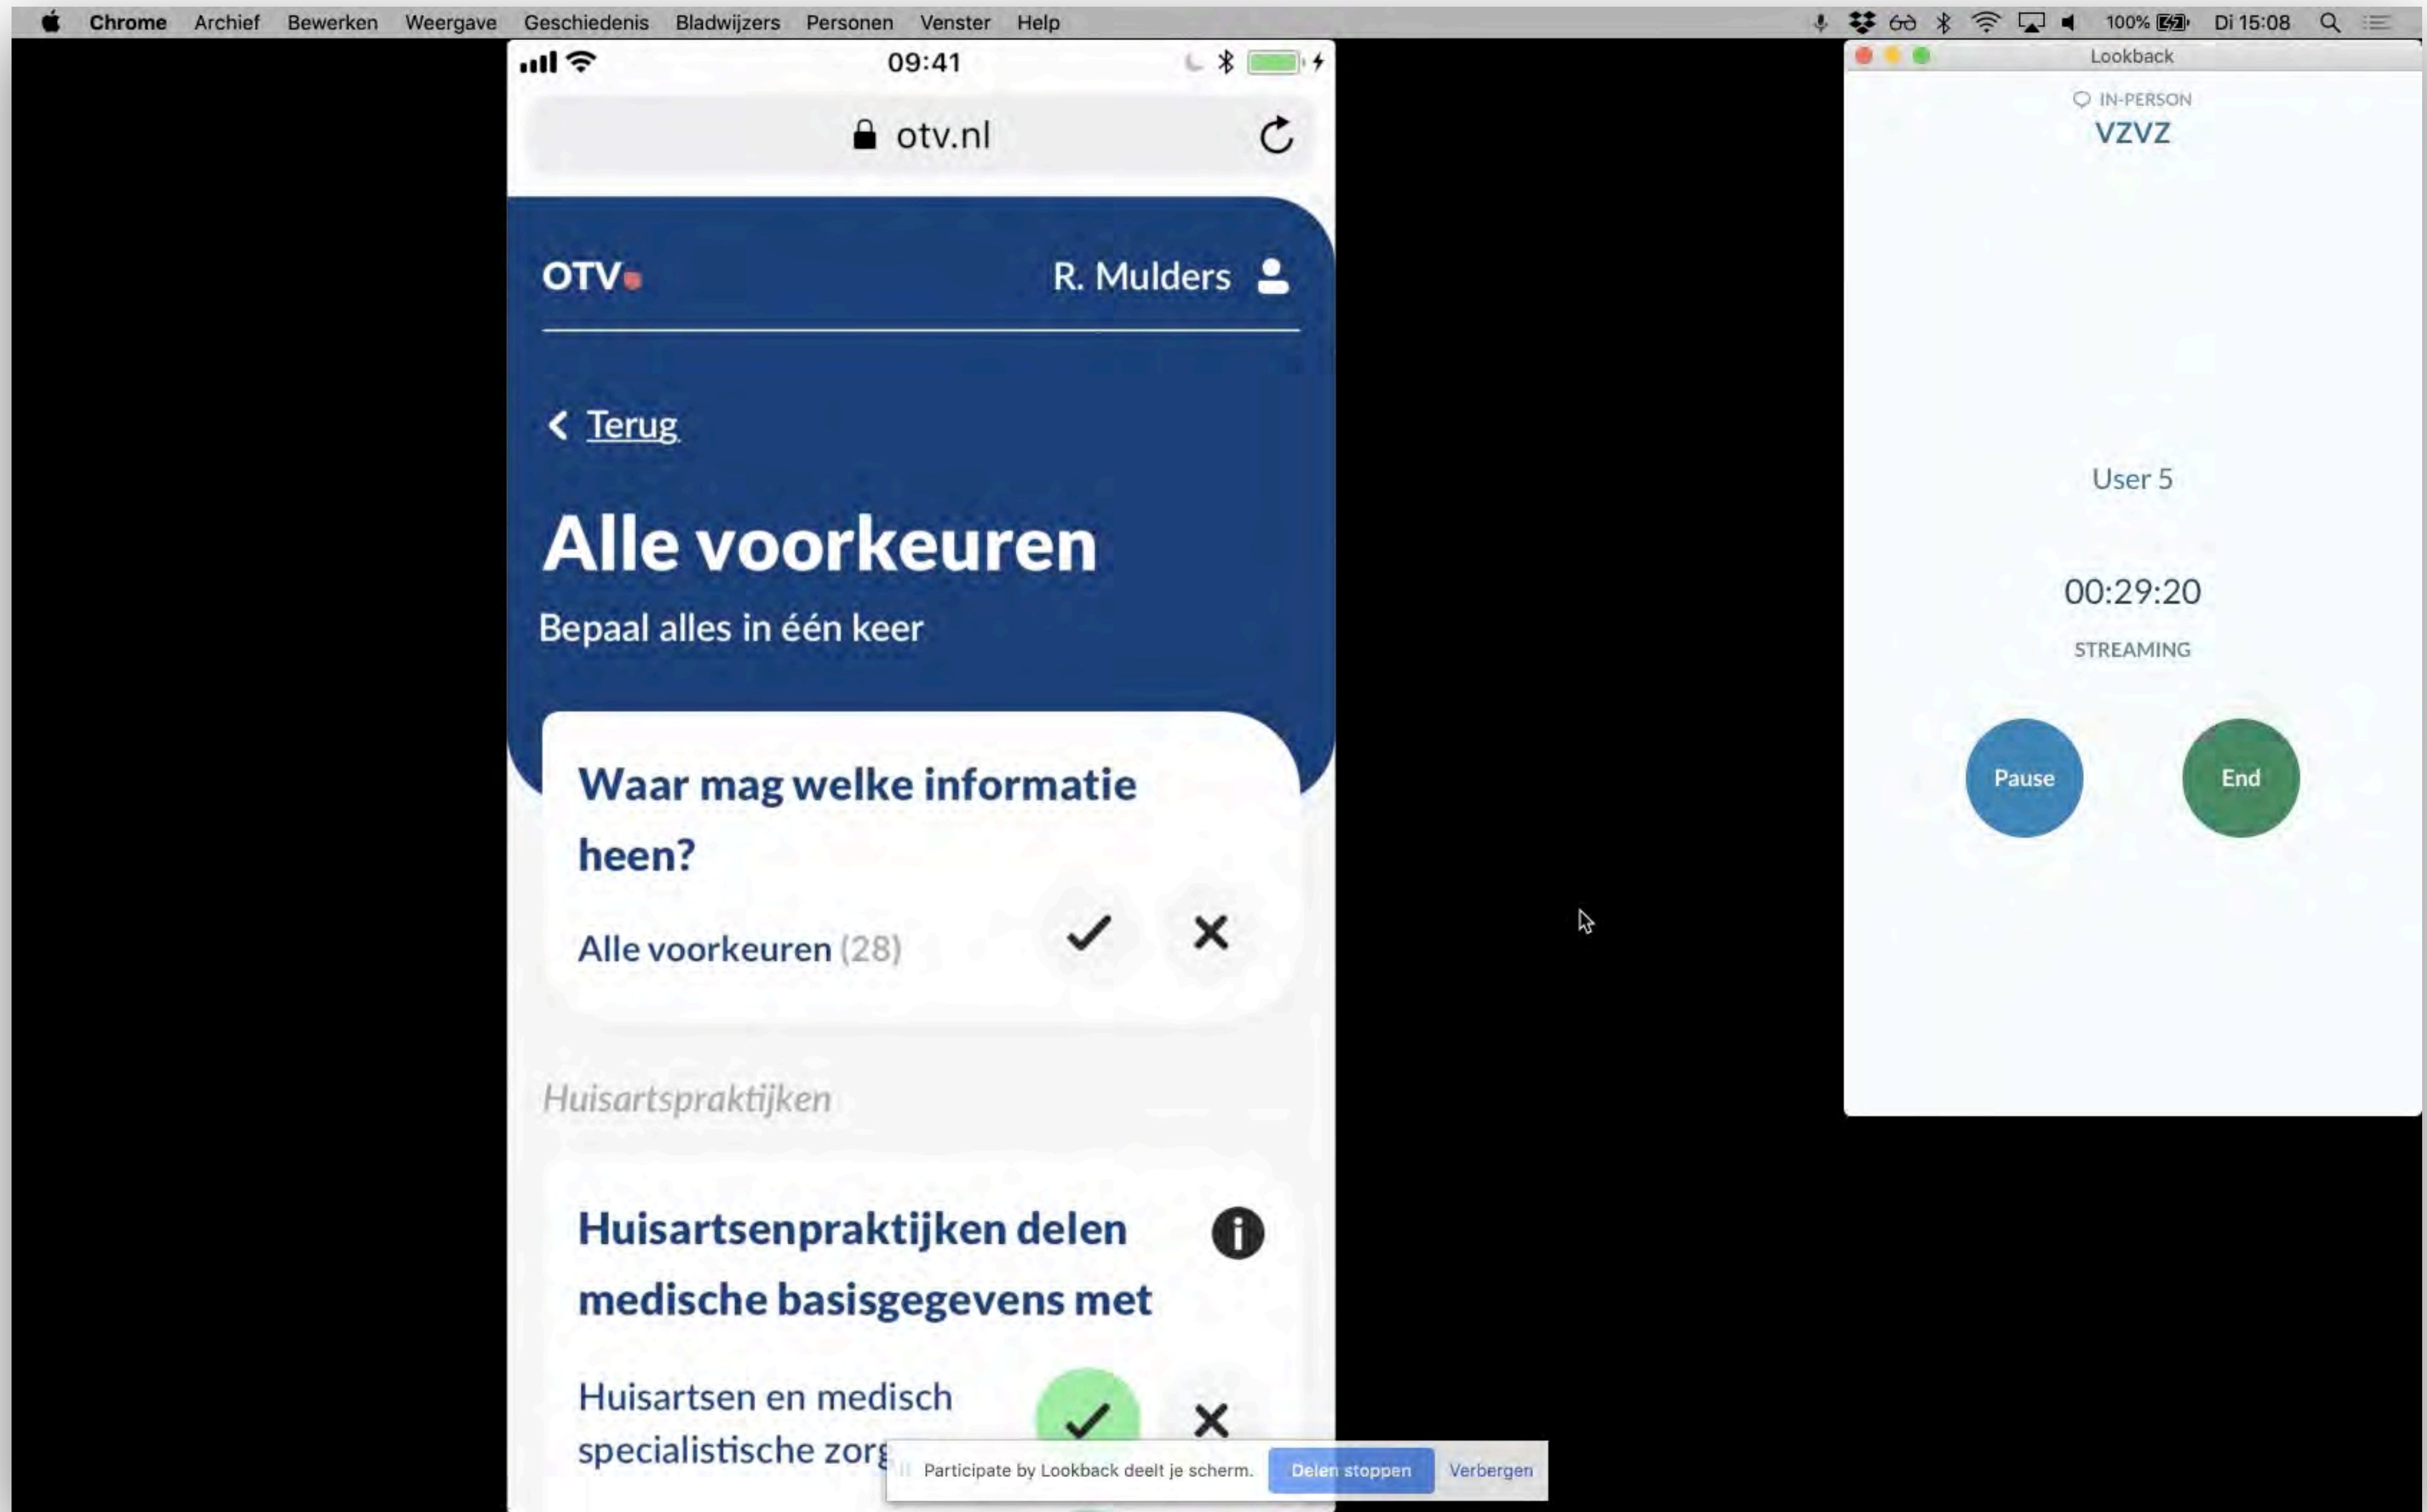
Chrome Archief Bewerken Weergave Geschiedenis Bladwijzers Personen Venster Help

100% Di 15:08

09:41

otv.nl

OTV

R. Mulders

Terug

Alle voorkeuren

Bepaal alles in één keer

Waar mag welke informatie heen?

Alle voorkeuren (28)

Huisartspraktijken

Huisartsenpraktijken delen medische basisgegevens met

Huisartsen en medisch specialistische zorg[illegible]

Participate by Lookback deelt je scherm. Delen stoppen Verbergen

Lookback

IN-PERSON

VZVZ

User 5

00:29:20

STREAMING

Pause

End